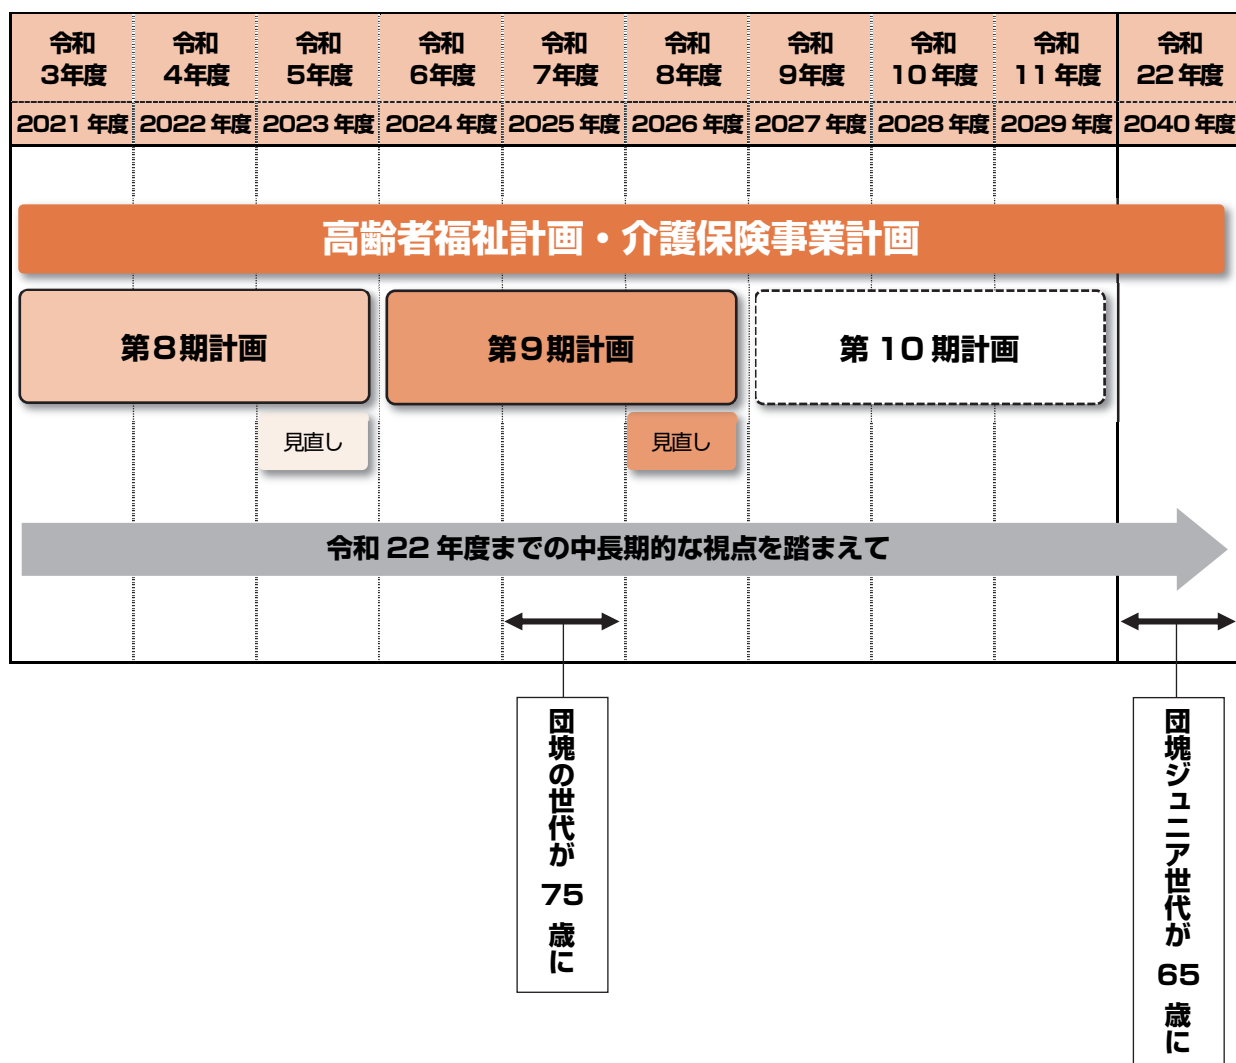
| 令和3年度 | 令和4年度 | 令和5年度 | 令和6年度 | 令和7年度 | 令和8年度 | 令和9年度 | 令和10年度 | 令和11年度 | 令和22年度 |
|---|---|---|---|---|---|---|---|---|---|
| 2021年度 | 2022年度 | 2023年度 | 2024年度 | 2025年度 | 2026年度 | 2027年度 | 2028年度 | 2029年度 | 2040年度 |

高齢者福祉計画・介護保険事業計画

第8期計画

第9期計画

第10期計画

見直し

見直し

令和22年度までの中長期的な視点を踏まえて

団塊の世代が75歳に

団塊ジュニア世代が65歳に